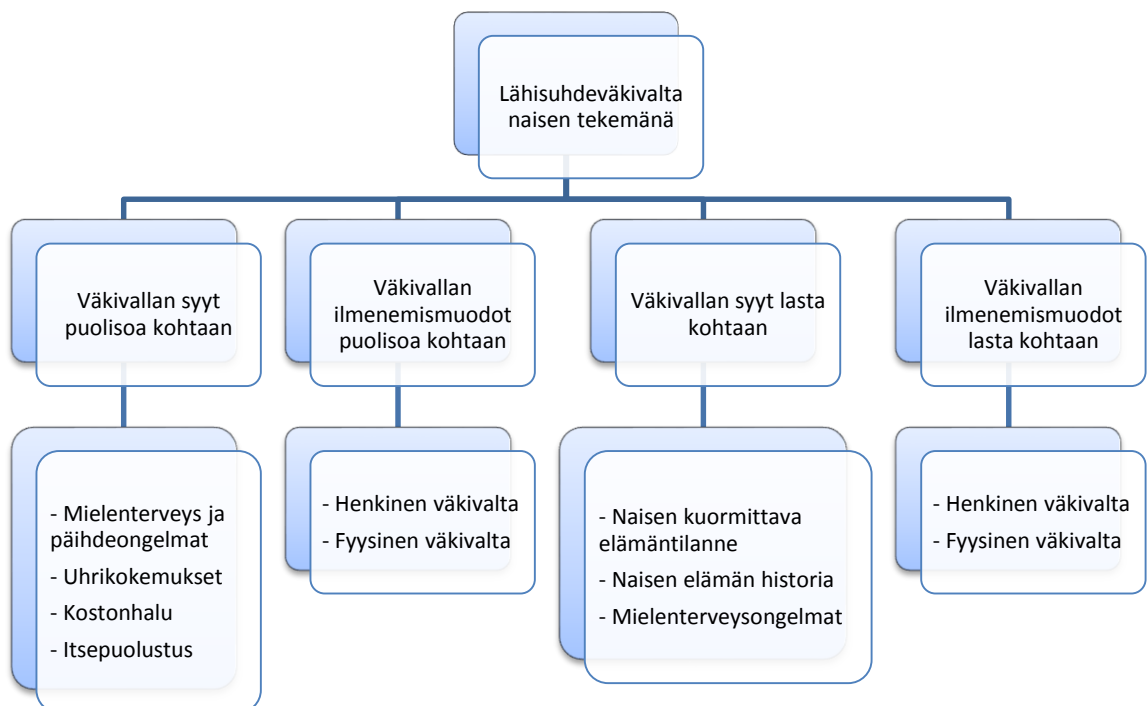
Lähisuhdeväkivalta naisen tekemänä

Väkivallan syyt puolisoa kohtaan

- Mielenterveys ja päihdeongelmat
- Uhrikokemukset
- Kostonhalu
- Itsepuolustus

Väkivallan ilmenemismuodot puolisoa kohtaan

- Henkinen väkivalta
- Fyysinen väkivalta

Väkivallan syyt lasta kohtaan

- Naisen kuormittava elämäntilanne
- Naisen elämän historia
- Mielenterveysongelmat

Väkivallan ilmenemismuodot lasta kohtaan

- Henkinen väkivalta
- Fyysinen väkivalta